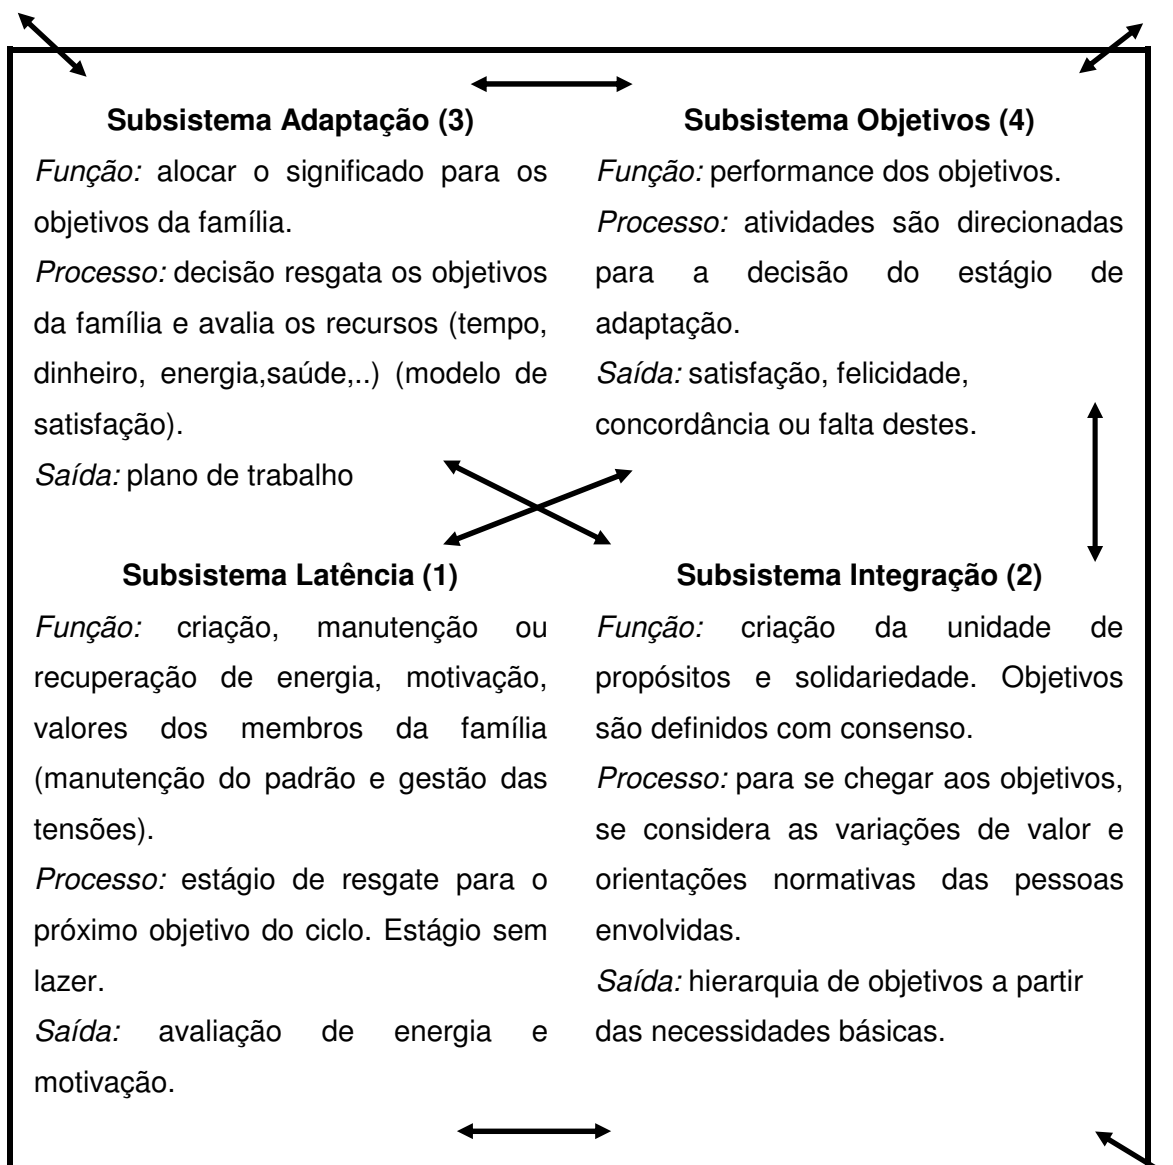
**Subsistema Adaptação (3)**

*Função:* alocar o significado para os objetivos da família.

*Processo:* decisão resgata os objetivos da família e avalia os recursos (tempo, dinheiro, energia,saúde,..) (modelo de satisfação).

*Saída:* plano de trabalho

**Subsistema Objetivos (4)**

*Função:* performance dos objetivos.

*Processo:* atividades são direcionadas para a decisão do estágio de adaptação.

*Saída:* satisfação, felicidade, concordância ou falta destes.

**Subsistema Latência (1)**

*Função:* criação, manutenção ou recuperação de energia, motivação, valores dos membros da família (manutenção do padrão e gestão das tensões).

*Processo:* estágio de resgate para o próximo objetivo do ciclo. Estágio sem lazer.

*Saída:* avaliação de energia e motivação.

**Subsistema Integração (2)**

*Função:* criação da unidade de propósitos e solidariedade. Objetivos são definidos com consenso.

*Processo:* para se chegar aos objetivos, se considera as variações de valor e orientações normativas das pessoas envolvidas.

*Saída:* hierarquia de objetivos a partir das necessidades básicas.